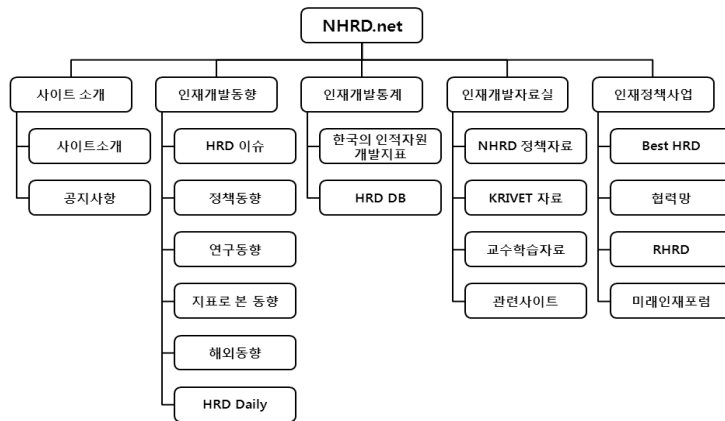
NHRD.net

사이트 소개
사이트소개
공지사항

인재개발동향
HRD 이슈
정책동향
연구동향
지표로 본 동향
해외동향
HRD Daily

인재개발통계
한국의 인적자원 개발지표
HRD DB

인재개발자료실
NHRD 정책자료
KRIVET 자료
교수학습자료
관련사이트

인재정책사업
Best HRD
협력망
RHRD
미래인재포럼